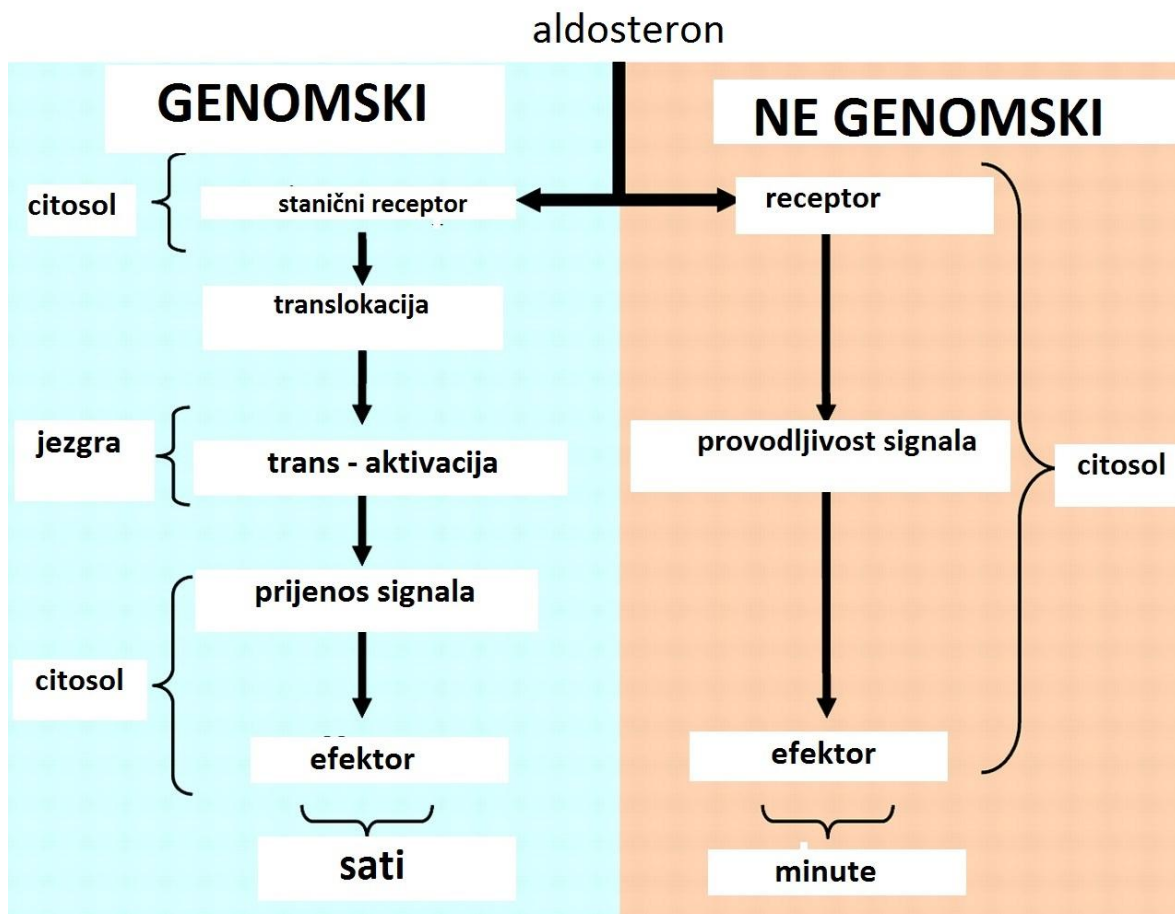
aldosteron

GENOMSKI

citosol

stanični receptor

translokacija

jezgra

trans - aktivacija

prijenos signala

citosol

efektor

sati

NE GENOMSKI

receptor

provodljivost signala

citosol

efektor

minute